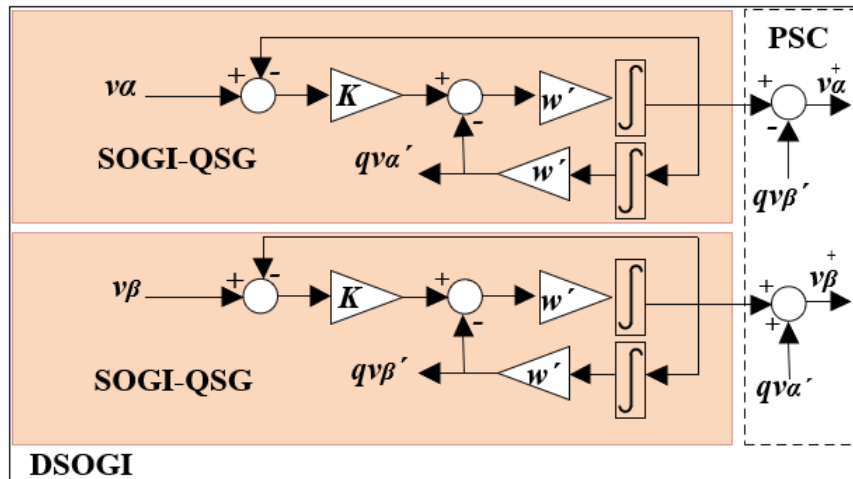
PSC

$v\alpha$

+ -

$K$

+ -

$w'$

$\int$

$qv\alpha'$

$w'$

$\int$

SOGI-QSG

+ -

$v_{\alpha}^{+}$

$qv\beta'$

$v\beta$

+ -

$K$

+ -

$w'$

$\int$

$qv\beta'$

$w'$

$\int$

SOGI-QSG

+ +

$v_{\beta}^{+}$

$qv\alpha'$

DSOGI